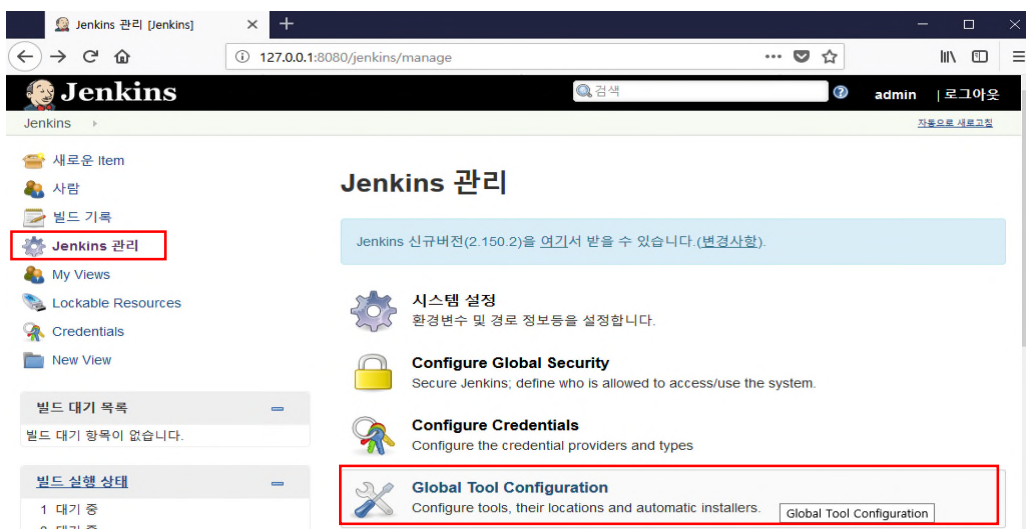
Jenkins 관리 [Jenkins]

127.0.0.1:8080/jenkins/manage

Jenkins

검색

admin | 로그아웃

Jenkins ▸

자동으로 새로고침

새로운 Item
사람
빌드 기록
Jenkins 관리
My Views
Lockable Resources
Credentials
New View

빌드 대기 목록
빌드 대기 항목이 없습니다.

빌드 실행 상태
1 대기 중
2 대기 중

Jenkins 관리

Jenkins 신규버전(2.150.2)을 여기서 받을 수 있습니다.(변경사항).

시스템 설정
환경변수 및 경로 정보등을 설정합니다.

Configure Global Security
Secure Jenkins; define who is allowed to access/use the system.

Configure Credentials
Configure the credential providers and types

Global Tool Configuration
Configure tools, their locations and automatic installers.

Global Tool Configuration